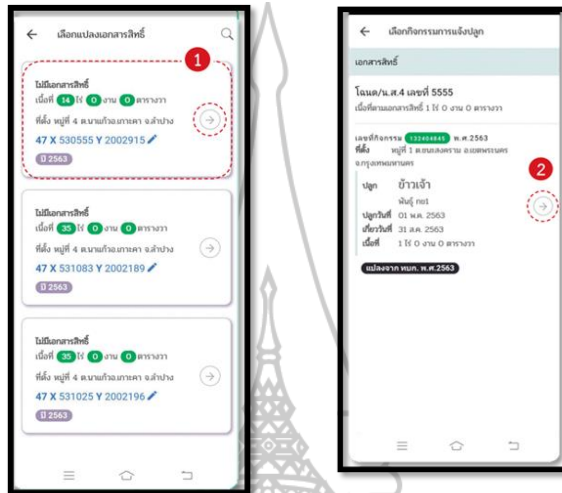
← เลือกแปลงเอกสารสิทธิ์

1

ไม่มีเอกสารสิทธิ์
เนื้อที่ 14 ไร่ 0 งาน 0 ตารางวา
ที่ตั้ง หมู่ที่ 4 ต.นาแก้วอ.เกาะคา จ.ลำปาง
47 X 530555 Y 2002915
ปี 2563

ไม่มีเอกสารสิทธิ์
เนื้อที่ 35 ไร่ 0 งาน 0 ตารางวา
ที่ตั้ง หมู่ที่ 4 ต.นาแก้วอ.เกาะคา จ.ลำปาง
47 X 531083 Y 2002189
ปี 2563

ไม่มีเอกสารสิทธิ์
เนื้อที่ 35 ไร่ 0 งาน 0 ตารางวา
ที่ตั้ง หมู่ที่ 4 ต.นาแก้วอ.เกาะคา จ.ลำปาง
47 X 531025 Y 2002196
ปี 2563

← เลือกกิจกรรมการแจ้งปลูก

เอกสารสิทธิ์

โฉนด/น.ส.4 เลขที่ 5555
เนื้อที่ตามเอกสารสิทธิ์ 1 ไร่ 0 งาน 0 ตารางวา

เลขที่กิจกรรม 132404845 พ.ศ.2563
ที่ตั้ง หมู่ที่ 1 ต.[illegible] อ.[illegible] จ.กรุงเทพมหานคร

2

ปลูก ข้าวเจ้า
พันธุ์ กข1
ปลูกวันที่ 01 พ.ค. 2563
เก็บวันที่ 31 ส.ค. 2563
เนื้อที่ 1 ไร่ 0 งาน 0 ตารางวา

แปลงจาก ทบก. พ.ศ.2563